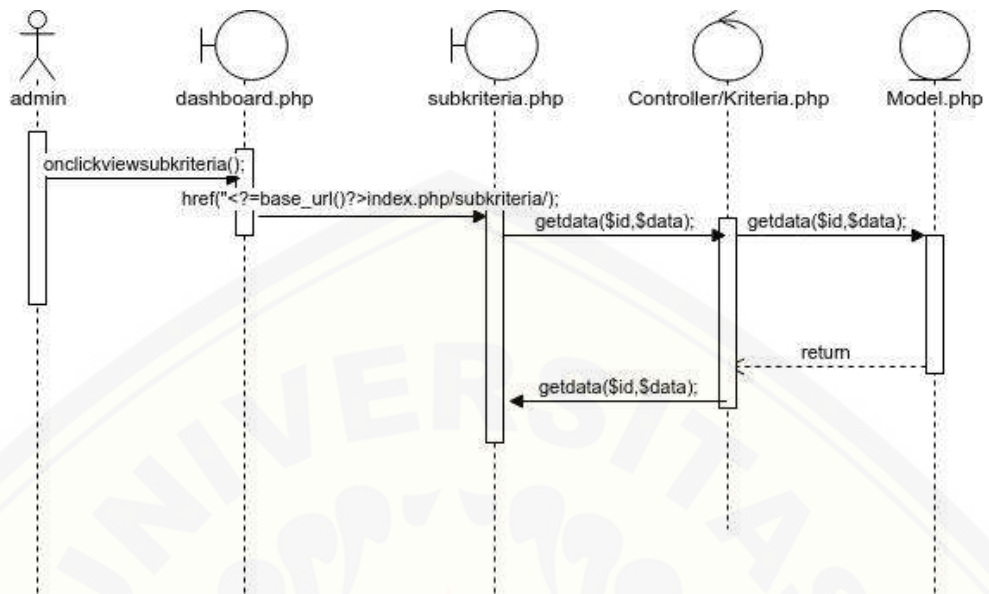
admin

dashboard.php

subkriteria.php

Controller/Kriteria.php

Model.php

onclickviewsubkriteria();

href("<?=base_url()?>index.php/subkriteria/);

getdata($id,$data);

getdata($id,$data);

return

getdata($id,$data);

UNIVERSITAS